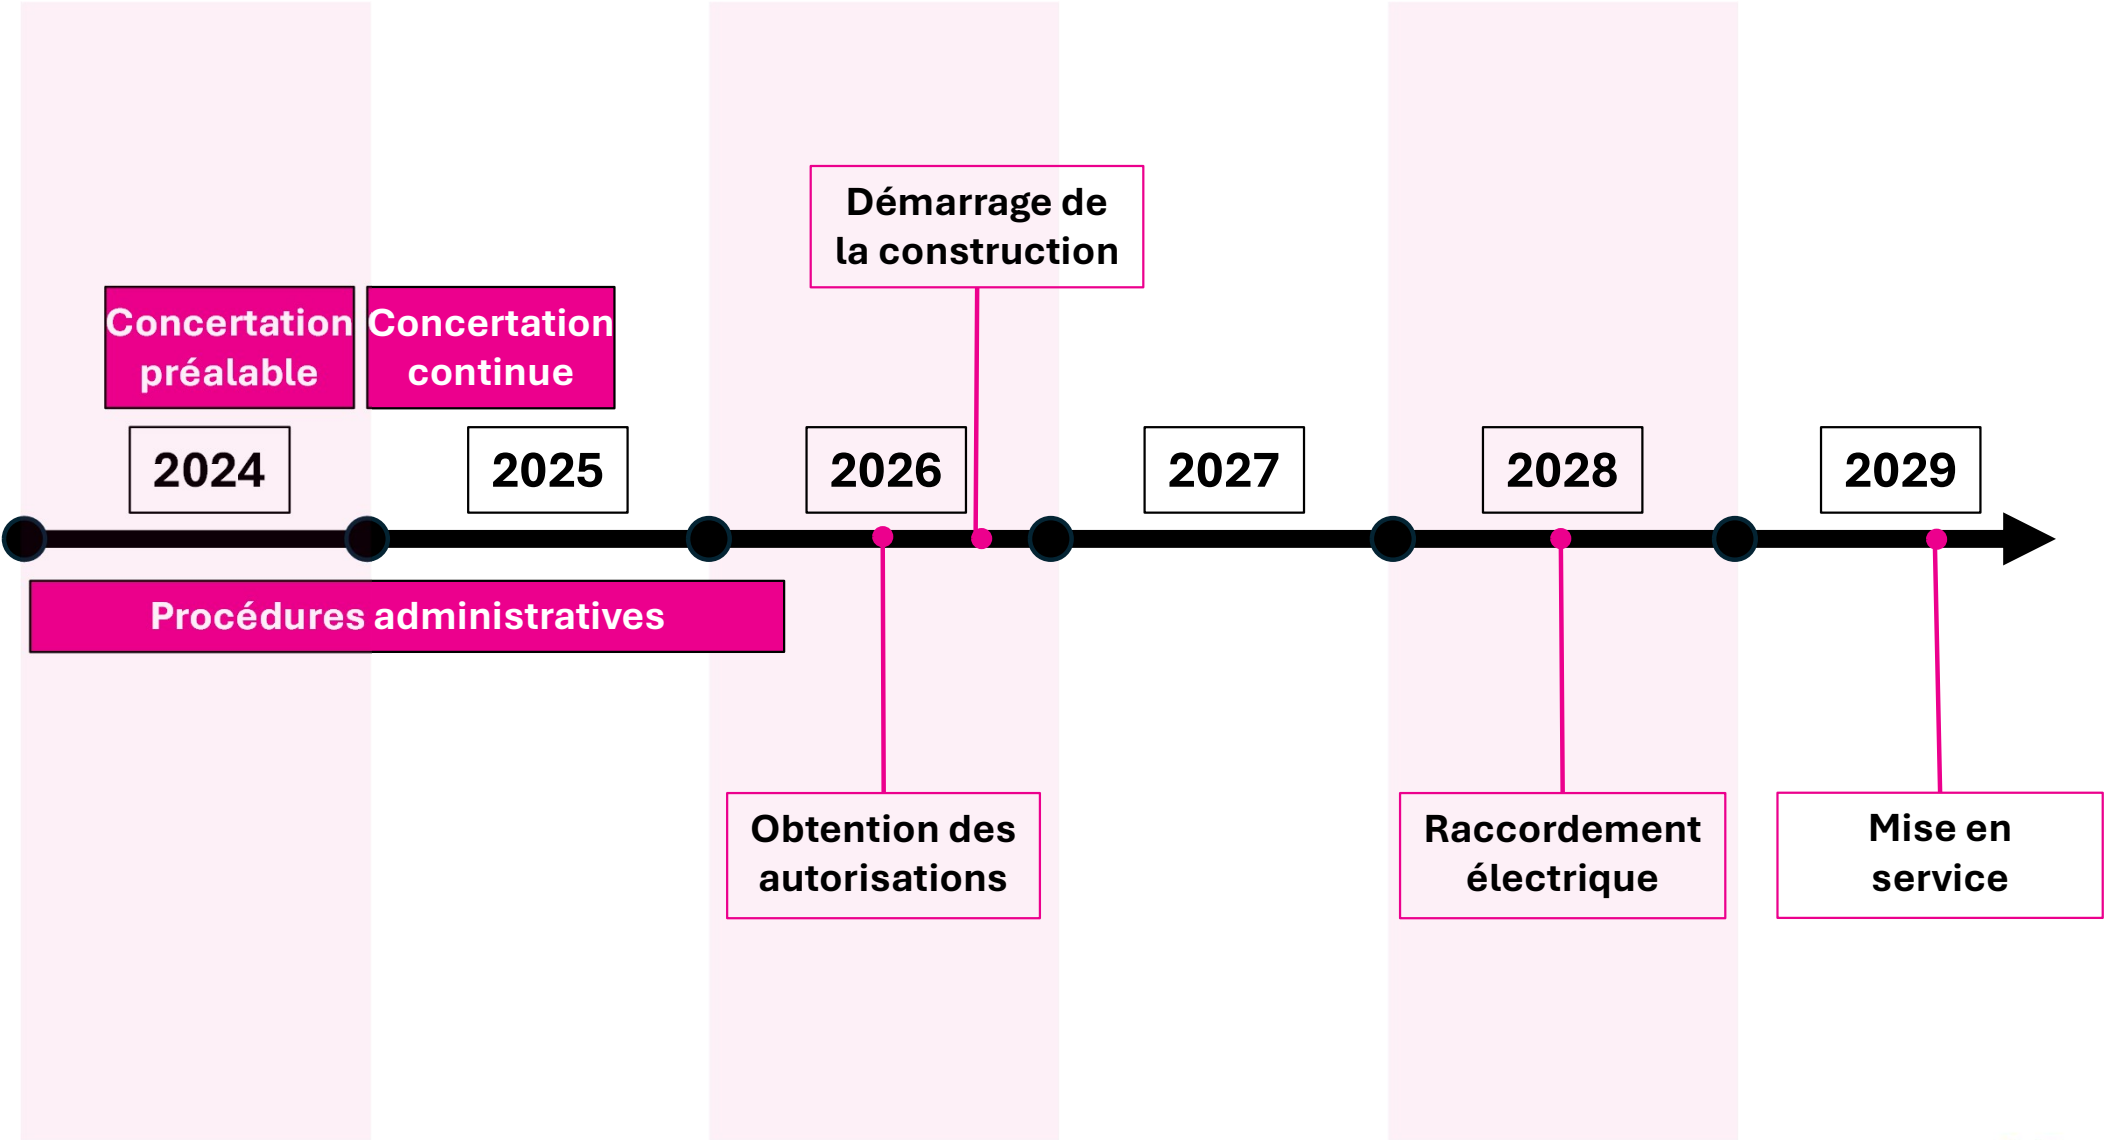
Démarrage de la construction

Concertation préalable

Concertation continue

2024

2025

2026

2027

2028

2029

Procédures administratives

Obtention des autorisations

Raccordement électrique

Mise en service